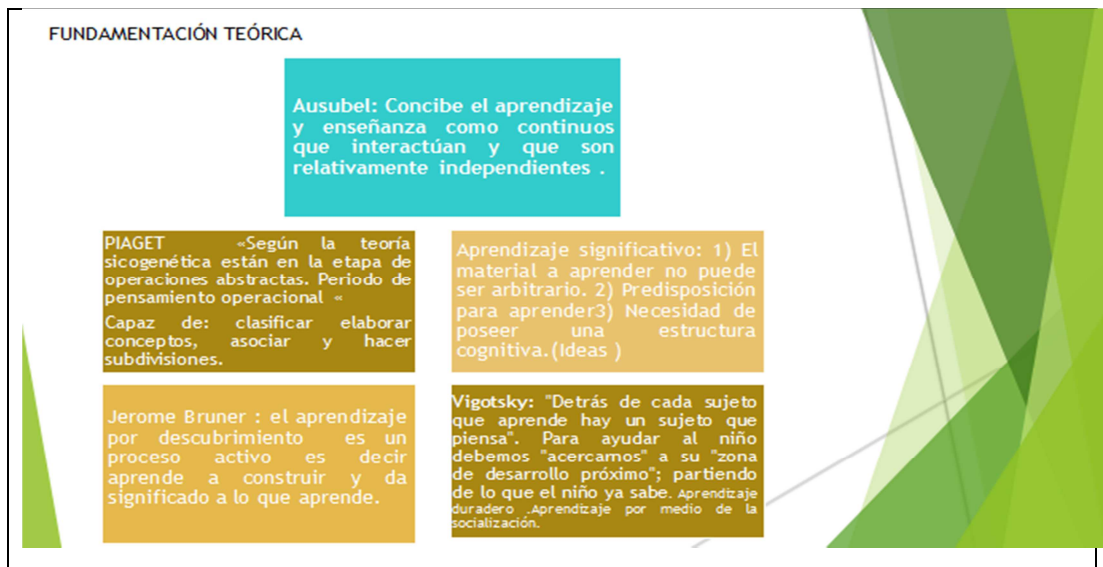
FUNDAMENTACIÓN TEÓRICA

Ausubel: Concibe el aprendizaje y enseñanza como continuos que interactúan y que son relativamente independientes .

PIAGET «Según la teoría sicogenética están en la etapa de operaciones abstractas. Periodo de pensamiento operacional «

Capaz de: clasificar elaborar conceptos, asociar y hacer subdivisiones.

Aprendizaje significativo: 1) El material a aprender no puede ser arbitrario. 2) Predisposición para aprender3) Necesidad de poseer una estructura cognitiva.(Ideas )

Jerome Bruner : el aprendizaje por descubrimiento es un proceso activo es decir aprende a construir y da significado a lo que aprende.

Vigotsky: "Detrás de cada sujeto que aprende hay un sujeto que piensa". Para ayudar al niño debemos "acercamos" a su "zona de desarrollo próximo"; partiendo de lo que el niño ya sabe. Aprendizaje duradero .Aprendizaje por medio de la socialización.